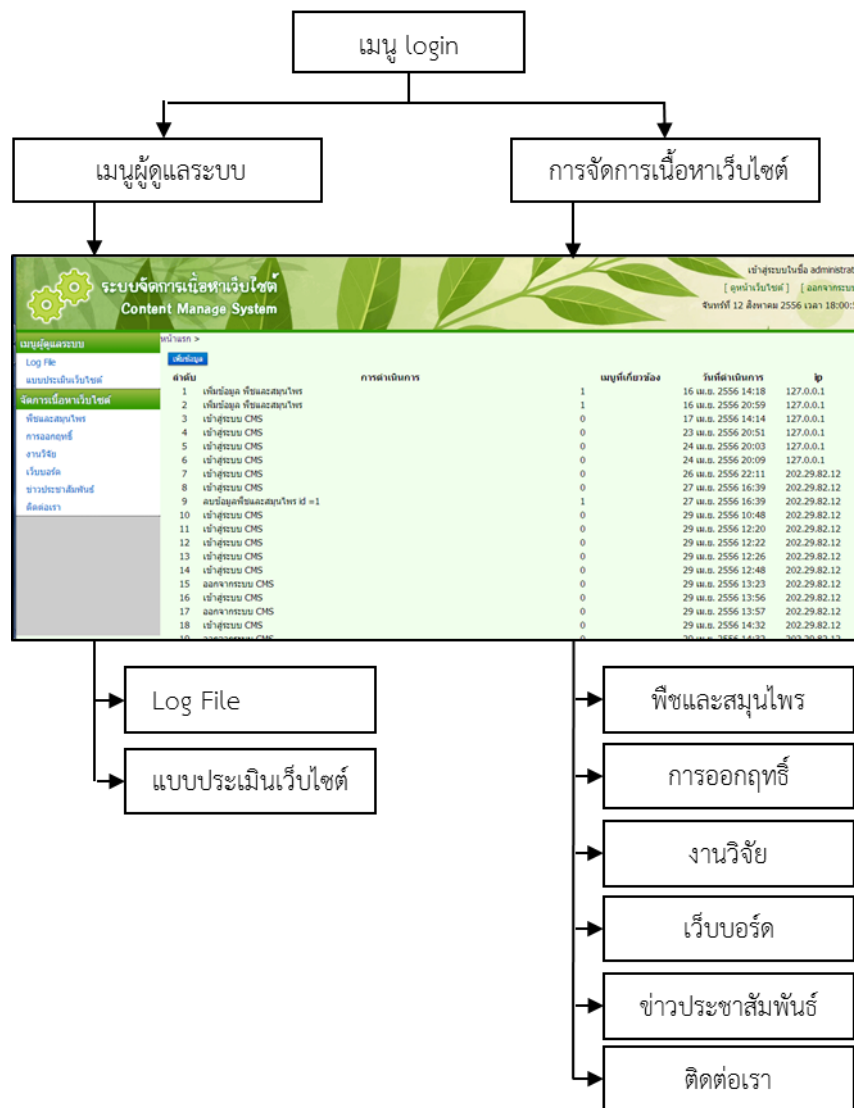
เมนู login

เมนูผู้ดูแลระบบ

การจัดการเนื้อหาเว็บไซต์

ระบบจัดการเนื้อหาเว็บไซต์
Content Manage System

เข้าสู่ระบบในชื่อ administr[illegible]
[ ดูหน้าเว็บไซต์ ] [ ออกจากระบบ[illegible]
จันทร์ที่ 12 สิงหาคม 2556 เวลา 18:00:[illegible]

เมนูผู้ดูแลระบบ
Log File
แบบประเมินเว็บไซต์
จัดการเนื้อหาเว็บไซต์
พืชและสมุนไพร
การออกฤทธิ์
งานวิจัย
เว็บบอร์ด
ข่าวประชาสัมพันธ์
ติดต่อเรา

หน้าแรก >
เพิ่มข้อมูล

| ลำดับ | การดำเนินการ | เมนูที่เกี่ยวข้อง | วันที่ดำเนินการ | ip |
|---|---|---|---|---|
| 1 | เพิ่มข้อมูล พืชและสมุนไพร | 1 | 16 เม.ย. 2556 14:18 | 127.0.0.1 |
| 2 | เพิ่มข้อมูล พืชและสมุนไพร | 1 | 16 เม.ย. 2556 20:59 | 127.0.0.1 |
| 3 | เข้าสู่ระบบ CMS | 0 | 17 เม.ย. 2556 14:14 | 127.0.0.1 |
| 4 | เข้าสู่ระบบ CMS | 0 | 23 เม.ย. 2556 20:51 | 127.0.0.1 |
| 5 | เข้าสู่ระบบ CMS | 0 | 24 เม.ย. 2556 20:03 | 127.0.0.1 |
| 6 | เข้าสู่ระบบ CMS | 0 | 24 เม.ย. 2556 20:09 | 127.0.0.1 |
| 7 | เข้าสู่ระบบ CMS | 0 | 26 เม.ย. 2556 22:11 | 202.29.82.12 |
| 8 | เข้าสู่ระบบ CMS | 0 | 27 เม.ย. 2556 16:39 | 202.29.82.12 |
| 9 | ลบข้อมูลพืชและสมุนไพร id =1 | 1 | 27 เม.ย. 2556 16:39 | 202.29.82.12 |
| 10 | เข้าสู่ระบบ CMS | 0 | 29 เม.ย. 2556 10:48 | 202.29.82.12 |
| 11 | เข้าสู่ระบบ CMS | 0 | 29 เม.ย. 2556 12:20 | 202.29.82.12 |
| 12 | เข้าสู่ระบบ CMS | 0 | 29 เม.ย. 2556 12:22 | 202.29.82.12 |
| 13 | เข้าสู่ระบบ CMS | 0 | 29 เม.ย. 2556 12:26 | 202.29.82.12 |
| 14 | เข้าสู่ระบบ CMS | 0 | 29 เม.ย. 2556 12:48 | 202.29.82.12 |
| 15 | ออกจากระบบ CMS | 0 | 29 เม.ย. 2556 13:23 | 202.29.82.12 |
| 16 | เข้าสู่ระบบ CMS | 0 | 29 เม.ย. 2556 13:56 | 202.29.82.12 |
| 17 | ออกจากระบบ CMS | 0 | 29 เม.ย. 2556 13:57 | 202.29.82.12 |
| 18 | เข้าสู่ระบบ CMS | 0 | 29 เม.ย. 2556 14:32 | 202.29.82.12 |
| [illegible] | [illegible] | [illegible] | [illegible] | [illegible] |

Log File

แบบประเมินเว็บไซต์

พืชและสมุนไพร

การออกฤทธิ์

งานวิจัย

เว็บบอร์ด

ข่าวประชาสัมพันธ์

ติดต่อเรา